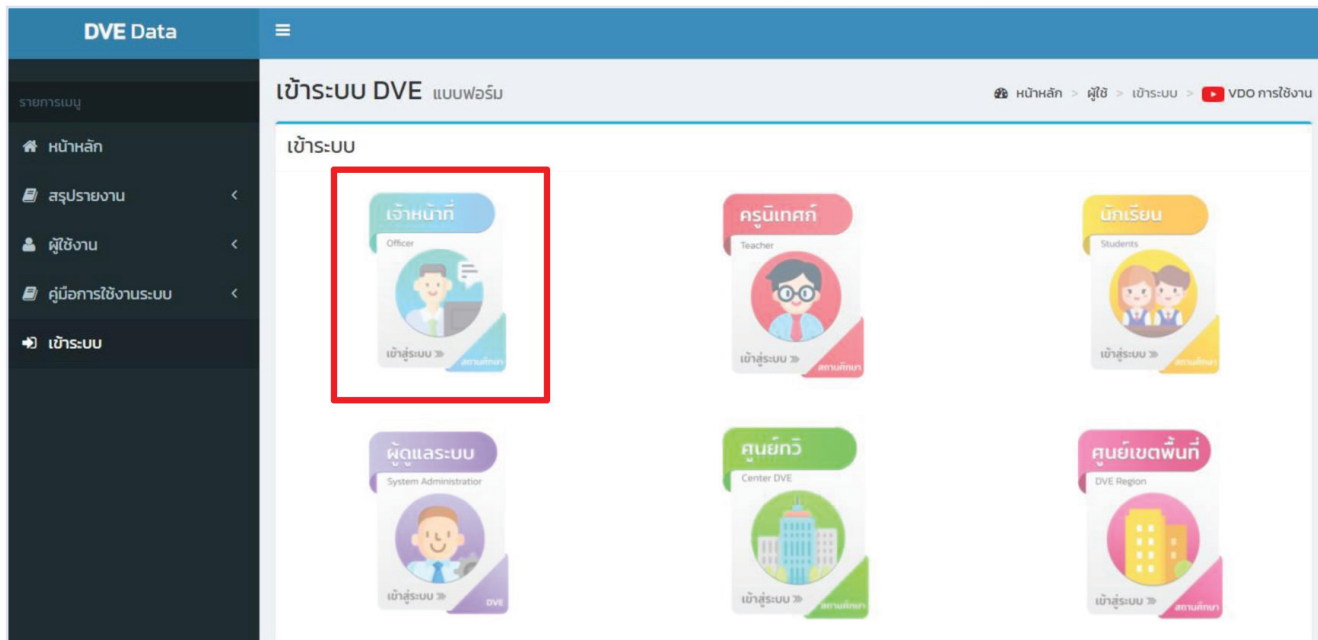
DVE Data

≡

รายการเมนู

หน้าหลัก

สรุปรายงาน

ผู้ใช้งาน

คู่มือการใช้งานระบบ

เข้าระบบ

เข้าระบบ DVE แบบฟอร์ม

หน้าหลัก > ผู้ใช้ > เข้าระบบ > VDO การใช้งาน

เข้าระบบ

เจ้าหน้าที่
Officer
เข้าสู่ระบบ »
สถานศึกษา

ครูนิเทศก์
Teacher
เข้าสู่ระบบ »
สถานศึกษา

นักเรียน
Students
เข้าสู่ระบบ »
สถานศึกษา

ผู้ดูแลระบบ
System Administrator
เข้าสู่ระบบ »
DVE

ศูนย์กวิ
Center DVE
เข้าสู่ระบบ »
สถานศึกษา

ศูนย์เขตพื้นที่
DVE Region
เข้าสู่ระบบ »
สถานศึกษา